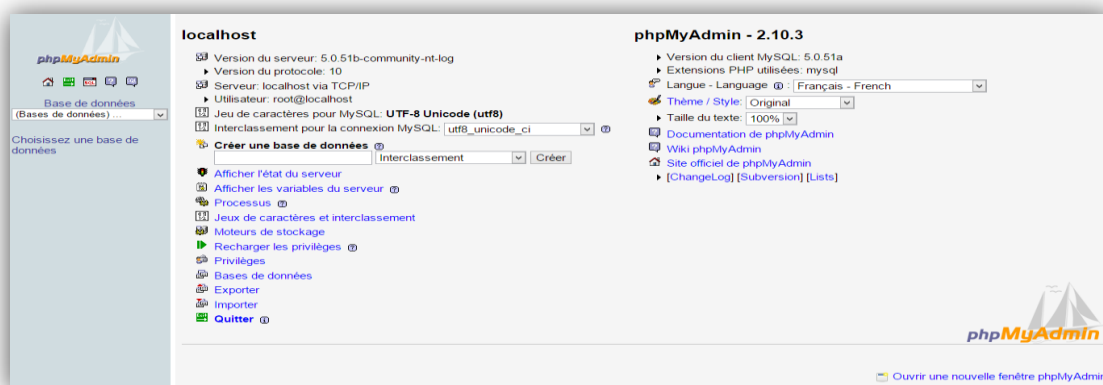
phpMyAdmin

Base de données
(Bases de données) ...

Choisissez une base de données

localhost

Version du serveur: 5.0.51b-community-nt-log
Version du protocole: 10
Serveur: localhost via TCP/IP
Utilisateur: root@localhost
Jeu de caractères pour MySQL: UTF-8 Unicode (utf8)
Interclassement pour la connexion MySQL: utf8_unicode_ci
Créer une base de données
Interclassement Créer
Afficher l'état du serveur
Afficher les variables du serveur
Processus
Jeux de caractères et interclassement
Moteurs de stockage
Recharger les privilèges
Privilèges
Bases de données
Exporter
Importer
Quitter

phpMyAdmin - 2.10.3

Version du client MySQL: 5.0.51a
Extensions PHP utilisées: mysql
Langue - Language: Français - French
Thème / Style: Original
Taille du texte: 100%
Documentation de phpMyAdmin
Wiki phpMyAdmin
Site officiel de phpMyAdmin
[ChangeLog] [Subversion] [Lists]

phpMyAdmin

Ouvrir une nouvelle fenêtre phpMyAdmin